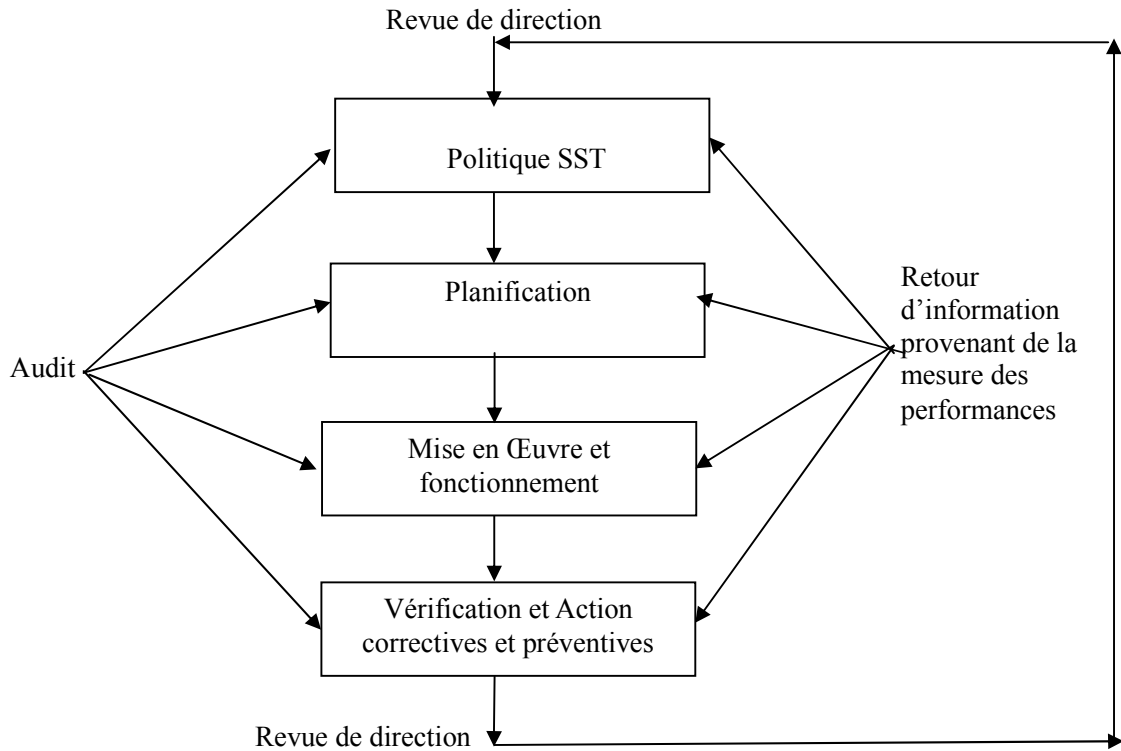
Revue de direction

Politique SST

Planification

Mise en Œuvre et fonctionnement

Vérification et Action correctives et préventives

Audit

Retour d'information provenant de la mesure des performances

Revue de direction